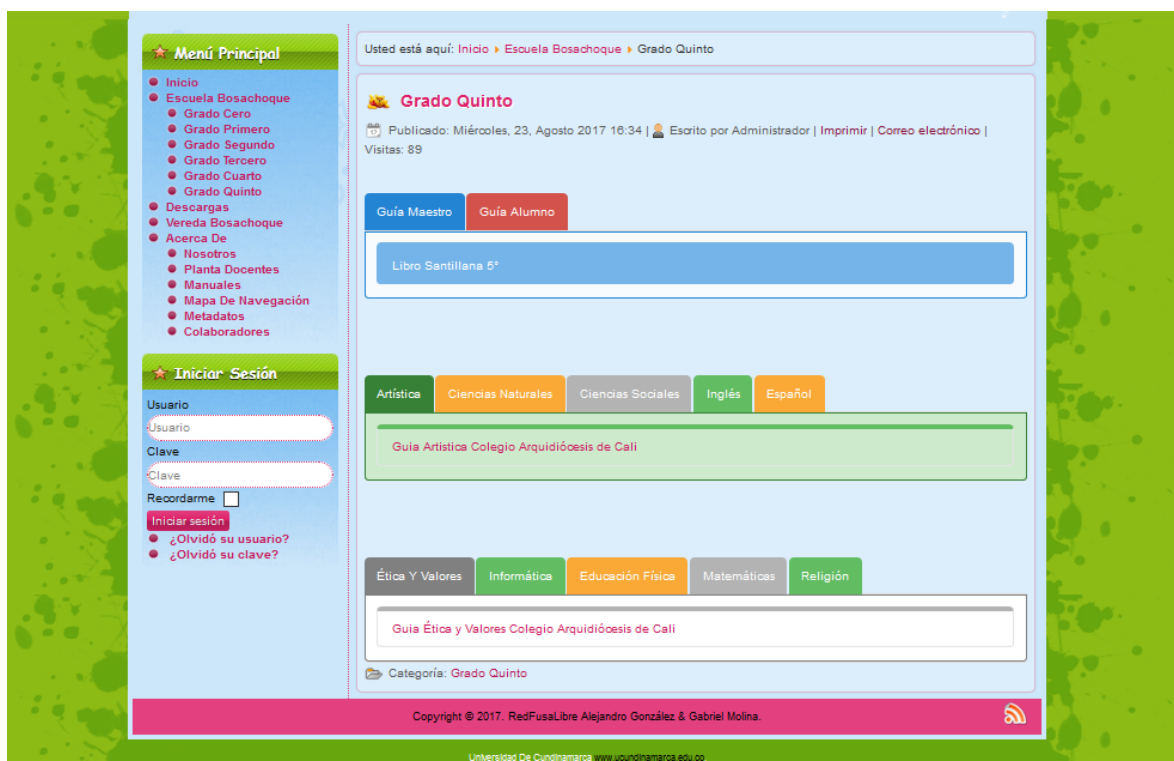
Menú Principal
Inicio
Escuela Bosachoque
Grado Cero
Grado Primero
Grado Segundo
Grado Tercero
Grado Cuarto
Grado Quinto
Descargas
Vereda Bosachoque
Acerca De
Nosotros
Planta Docentes
Manuales
Mapa De Navegación
Metadatos
Colaboradores

Iniciar Sesión
Usuario
Usuario
Clave
Clave
Recordarme
Iniciar sesión
¿Olvidó su usuario?
¿Olvidó su clave?

Usted está aquí: Inicio ▸ Escuela Bosachoque ▸ Grado Quinto

Grado Quinto

Publicado: Miércoles, 23, Agosto 2017 16:34 | Escrito por Administrador | Imprimir | Correo electrónico | Visitas: 89

Guía Maestro | Guía Alumno

Libro Santillana 5°

Artística | Ciencias Naturales | Ciencias Sociales | Inglés | Español

Guia Artistica Colegio Arquidiócesis de Cali

Ética Y Valores | Informática | Educación Física | Matemáticas | Religión

Guia Ética y Valores Colegio Arquidiócesis de Cali

Categoría: Grado Quinto

Copyright © 2017. RedFusaLibre Alejandro González & Gabriel Molina.

Universidad De Cundinamarca www.ucundinamarca.edu.co